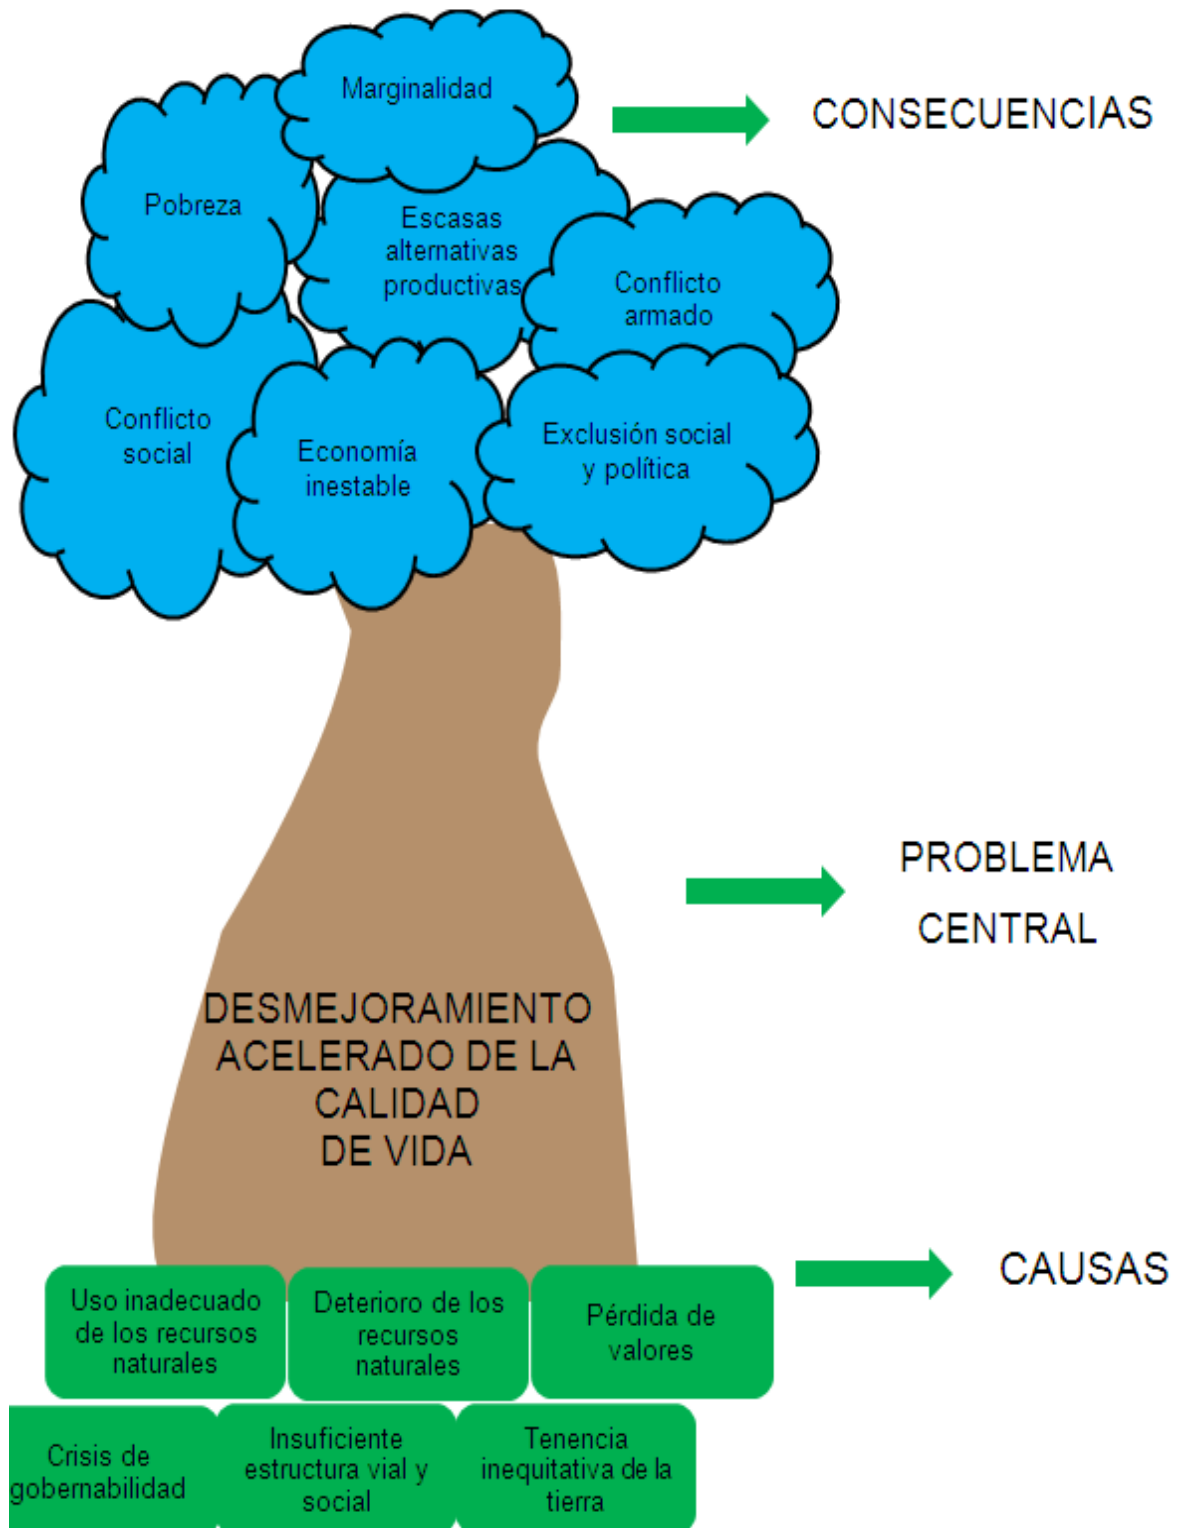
Marginalidad

CONSECUENCIAS

Pobreza

Escasas alternativas productivas

Conflicto armado

Conflicto social

Economía inestable

Exclusión social y política

PROBLEMA CENTRAL

DESMEJORAMIENTO ACELERADO DE LA CALIDAD DE VIDA

CAUSAS

Uso inadecuado de los recursos naturales

Deterioro de los recursos naturales

Pérdida de valores

Crisis de gobernabilidad

Insuficiente estructura vial y social

Tenencia inequitativa de la tierra